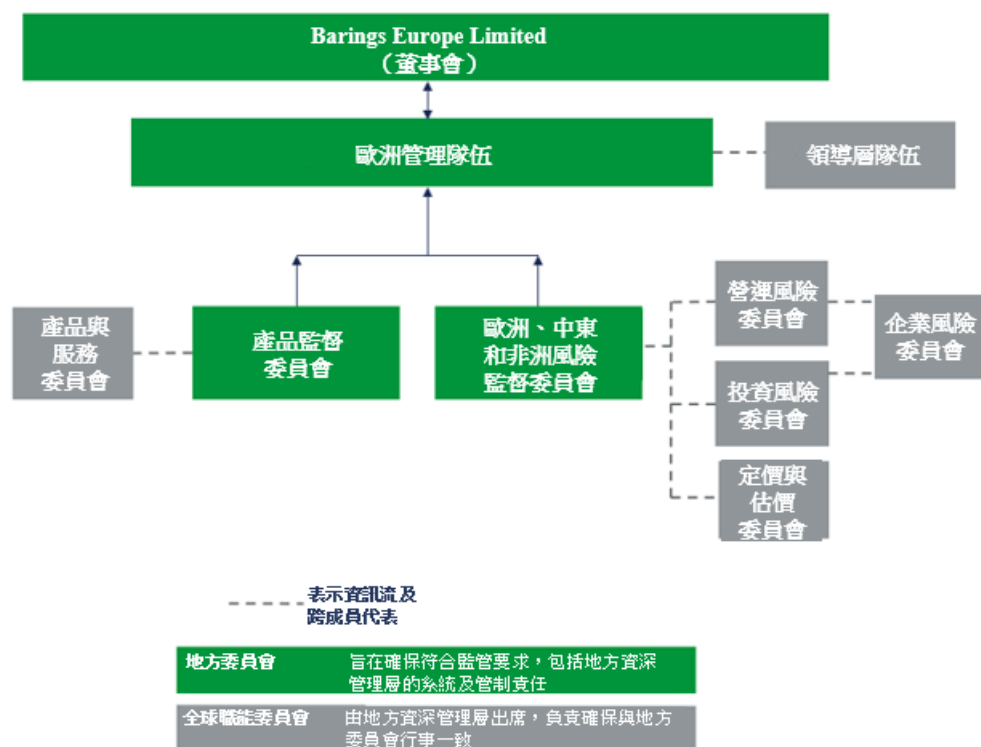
Barings Europe Limited
（董事會）

歐洲管理隊伍

領導層隊伍

產品與服務委員會

產品監督委員會

歐洲、中東和非洲風險監督委員會

營運風險委員會

投資風險委員會

定價與估價委員會

企業風險委員會

表示資訊流及跨成員代表

| 地方委員會 | 旨在確保符合監管要求，包括地方資深管理層的系統及管制責任 |
|---|---|
| 全球職能委員會 | 由地方資深管理層出席，負責確保與地方委員會行事一致 |